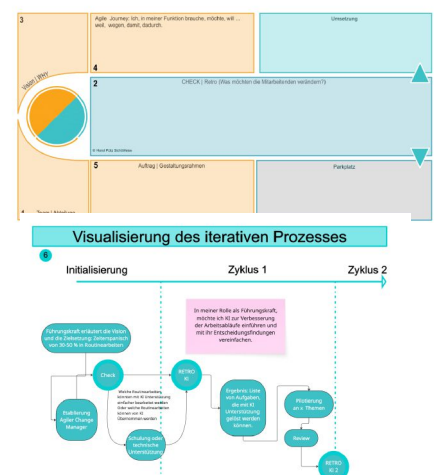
3

Agile Journey: Ich, in meiner Funktion brauche, möchte, will ... weil, wegen, damit, dadurch.

Umsetzung

4

Vision | Why

2

CHECK | Retro (Was möchten die Mitarbeitenden verändern?)

© Horst Pütz Schriften

5

Auftrag | Gestaltungsrahmen

Parkplatz

1 Team | Akteure

Visualisierung des iterativen Prozesses

6

Initialisierung

Zyklus 1

Zyklus 2

In meiner Rolle als Führungskraft, möchte ich KI zur Verbesserung der Arbeitsabläufe einführen und mit ihr Entscheidungsfindungen vereinfachen.

Führungskraft erläutert die Vision und die Zielsetzung: Zeitersparnis von 30-50 % in Routinearbeiten

Check

RETRO KI

Etablierung Agiler Change Manager

Welche Routinearbeiten können mit KI-Unterstützung einfacher bearbeitet werden Oder welche Routinearbeiten können von KI übernommen werden

Schulung oder technische Unterstützung

Ergebnis: Liste von Aufgaben, die mit KI Unterstützung gelöst werden können.

Priorisierung an x. Themen

Review

RETRO KI 2